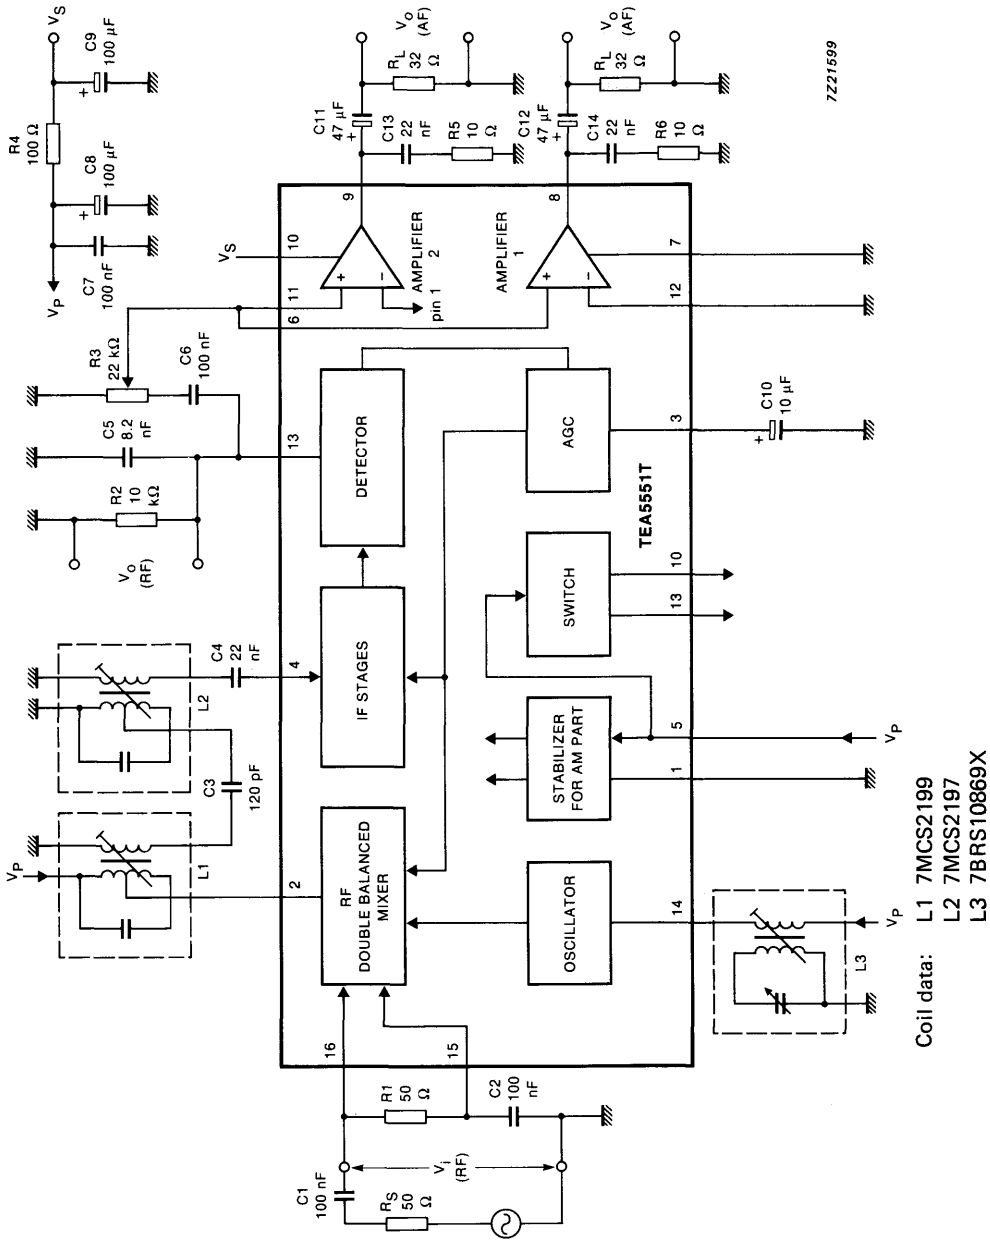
$V_S$
C9
100 μF
R4
100 Ω
C8
100 μF
C7
100 nF
$V_P$
$V_o$
(AF)
$R_L$
32
Ω
C11
47 μF
C13
22
nF
R5
10
Ω
$V_o$
(AF)
$R_L$
32
Ω
C12
47 μF
C14
22
nF
R6
10
Ω
7Z21599
9
8
10
$V_S$
AMPLIFIER
2
AMPLIFIER
1
7
11
pin 1
6
12
R3
22 kΩ
C6
100 nF
C5
8.2
nF
R2
10
kΩ
13
DETECTOR
AGC
3
C10
10 μF
$V_o$
(RF)
TEA5551T
SWITCH
10
13
C4
22
nF
L2
4
IF STAGES
STABILIZER
FOR AM PART
5
$V_P$
1
C3
120 pF
L1
$V_P$
2
RF
DOUBLE BALANCED
MIXER
OSCILLATOR
14
$V_P$
L3
Coil data:
L1 7MCS2199
L2 7MCS2197
L3 7BRS10869X
16
15
R1
50
Ω
C2
100
nF
C1
100 nF
$V_i$
(RF)
$R_S$
50
Ω